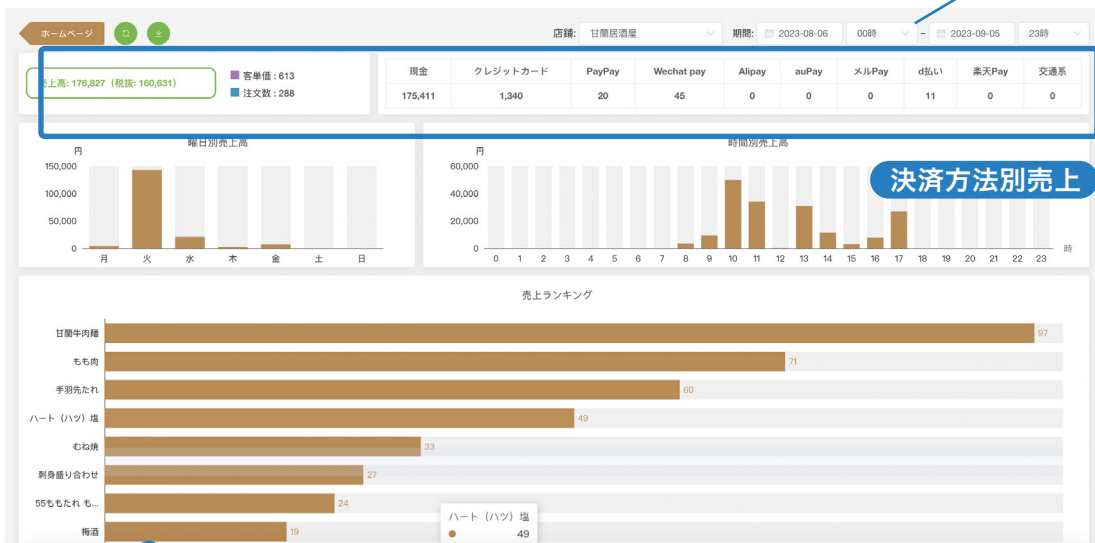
ホームページ

店舗: 甘蘭居酒屋　期間: 2023-08-06　00時 ~ 2023-09-05　23時

売上高: 176,827（税抜: 160,631）

客単価 : 613
注文数 : 288

| 現金 | クレジットカード | PayPay | Wechat pay | Alipay | auPay | メルPay | d払い | 楽天Pay | 交通系 |
|---|---|---|---|---|---|---|---|---|---|
| 175,411 | 1,340 | 20 | 45 | 0 | 0 | 0 | 11 | 0 | 0 |

決済方法別売上

曜日別売上高
円
150,000
100,000
50,000
0
月 火 水 木 金 土 日

時間別売上高
円
60,000
40,000
20,000
0
0 1 2 3 4 5 6 7 8 9 10 11 12 13 14 15 16 17 18 19 20 21 22 23 時

売上ランキング

甘蘭牛肉麺 97
もも肉 71
手羽先たれ 60
ハート（ハツ）塩 49
むね焼 33
刺身盛り合わせ 27
55ももたれ も... 24
梅酒 19

ハート（ハツ）塩
49